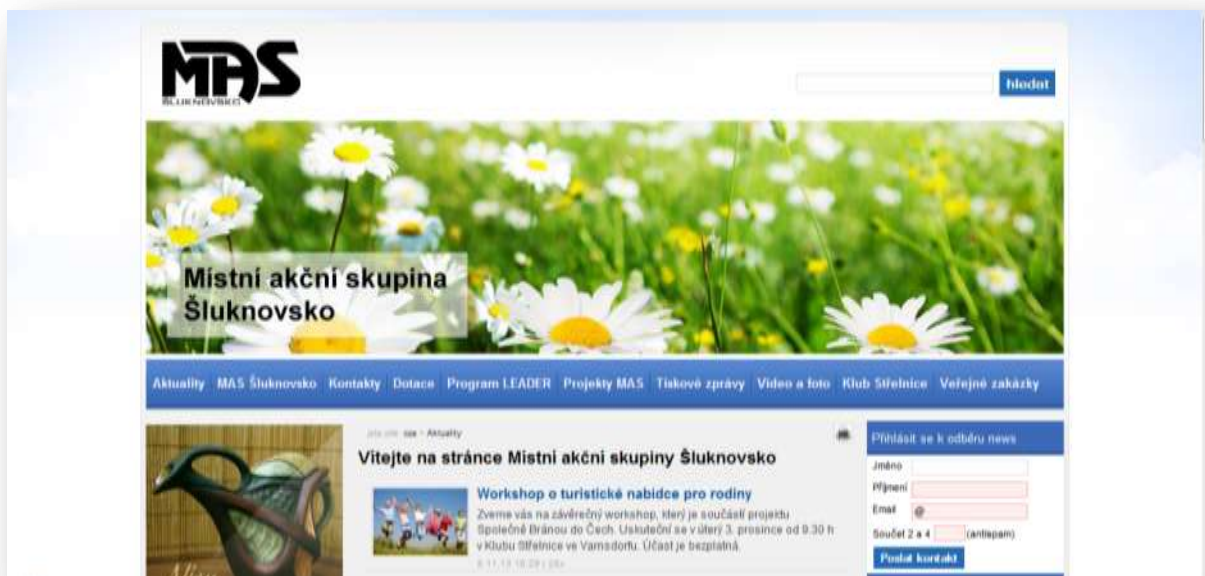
MAS
Šluknovsko

hledat

Místní akční skupina Šluknovsko

Aktuality MAS Šluknovsko Kontakty Dotace Program LEADER Projekty MAS Tiskové zprávy Video a foto Klub Střelnice Veřejné zakázky

Jste zde: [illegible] › Aktuality

Vítejte na stránce Místní akční skupiny Šluknovsko

Workshop o turistické nabídce pro rodiny

Zveme vás na závěrečný workshop, který je součástí projektu Společně Bránou do Čech. Uskuteční se v úterý 3. prosince od 9.30 h v Klubu Střelnice ve Varnsdorfu. Účast je bezplatná.

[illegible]

Přihlásit se k odběru news

Jméno

Příjmení

Email @

Součet 2 a 4 (antispam)

Poslat kontakt